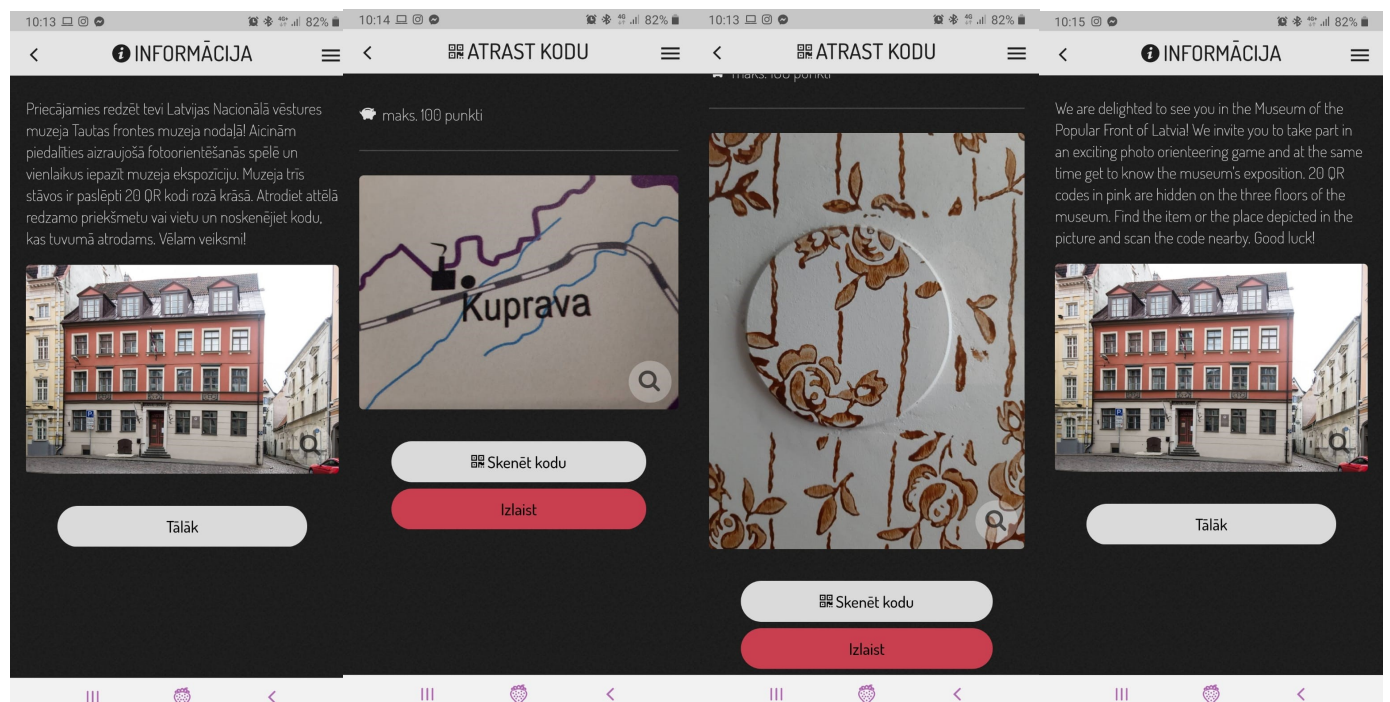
10:13 82%

INFORMĀCIJA

Priecājamies redzēt tevi Latvijas Nacionālā vēstures muzeja Tautas frontes muzeja nodaļā! Aicinām piedalīties aizraujošā fotoorientēšanās spēlē un vienlaikus iepazīt muzeja ekspozīciju. Muzeja trīs stāvos ir paslēpti 20 QR kodi rozā krāsā. Atrodiet attēlā redzamo priekšmetu vai vietu un noskenējiet kodu, kas tuvumā atrodams. Vēlam veiksmi!

Tālāk

10:14 82%

ATRAST KODU

maks. 100 punkti

Kuprava

Skenēt kodu

Izlaist

10:13 82%

ATRAST KODU

maks. 100 punkti

Skenēt kodu

Izlaist

10:15 82%

INFORMĀCIJA

We are delighted to see you in the Museum of the Popular Front of Latvia! We invite you to take part in an exciting photo orienteering game and at the same time get to know the museum's exposition. 20 QR codes in pink are hidden on the three floors of the museum. Find the item or the place depicted in the picture and scan the code nearby. Good luck!

Tālāk